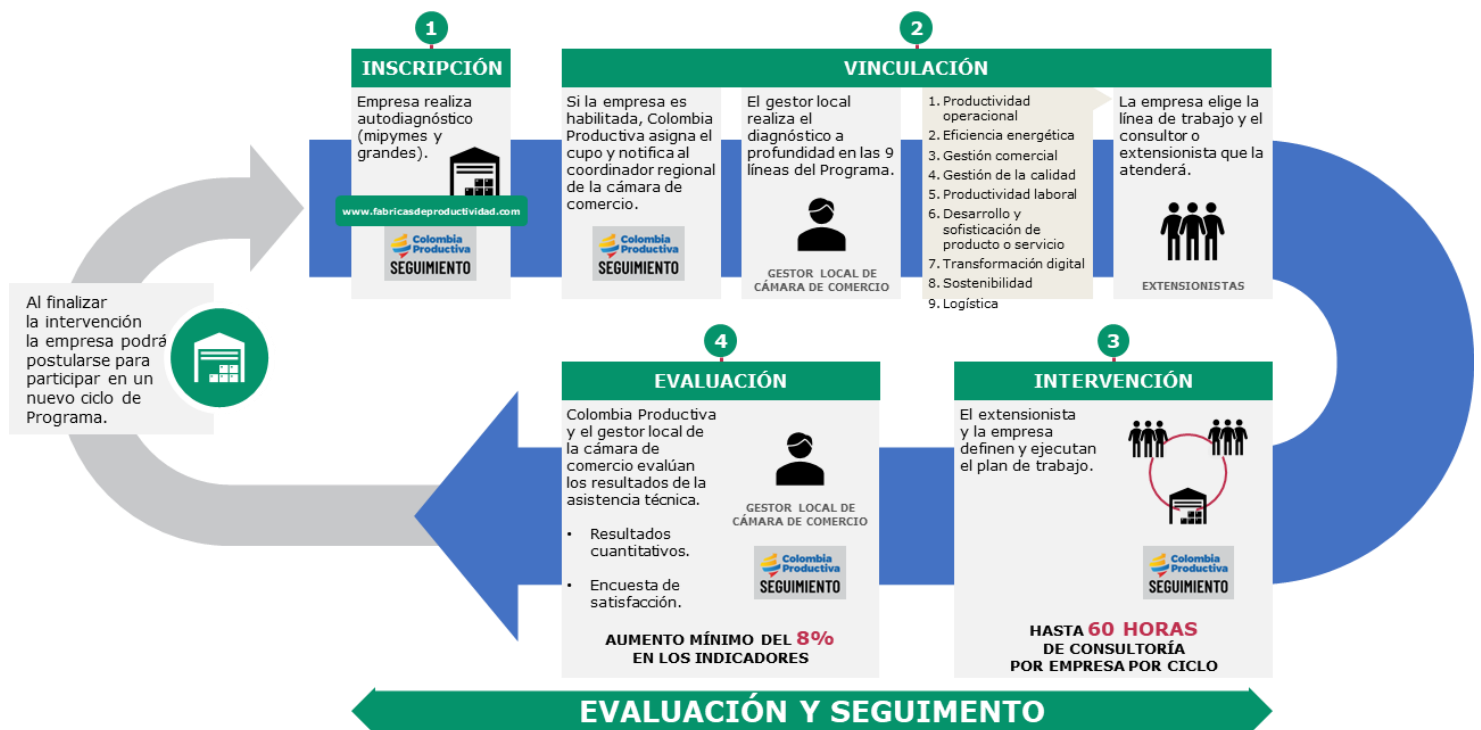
1

INSCRIPCIÓN

Empresa realiza autodiagnóstico (mipymes y grandes).

www.fabricasdeproductividad.com

Colombia Productiva
SEGUIMIENTO

2

VINCULACIÓN

Si la empresa es habilitada, Colombia Productiva asigna el cupo y notifica al coordinador regional de la cámara de comercio.

Colombia Productiva
SEGUIMIENTO

El gestor local realiza el diagnóstico a profundidad en las 9 líneas del Programa.

GESTOR LOCAL DE CÁMARA DE COMERCIO

1. Productividad operacional
2. Eficiencia energética
3. Gestión comercial
4. Gestión de la calidad
5. Productividad laboral
6. Desarrollo y sofisticación de producto o servicio
7. Transformación digital
8. Sostenibilidad
9. Logística

La empresa elige la línea de trabajo y el consultor o extensionista que la atenderá.

EXTENSIONISTAS

Al finalizar la intervención la empresa podrá postularse para participar en un nuevo ciclo de Programa.

4

EVALUACIÓN

Colombia Productiva y el gestor local de la cámara de comercio evalúan los resultados de la asistencia técnica.

- Resultados cuantitativos.
- Encuesta de satisfacción.

GESTOR LOCAL DE CÁMARA DE COMERCIO

Colombia Productiva
SEGUIMIENTO

AUMENTO MÍNIMO DEL 8% EN LOS INDICADORES

3

INTERVENCIÓN

El extensionista y la empresa definen y ejecutan el plan de trabajo.

Colombia Productiva
SEGUIMIENTO

HASTA 60 HORAS DE CONSULTORÍA POR EMPRESA POR CICLO

EVALUACIÓN Y SEGUIMENTO